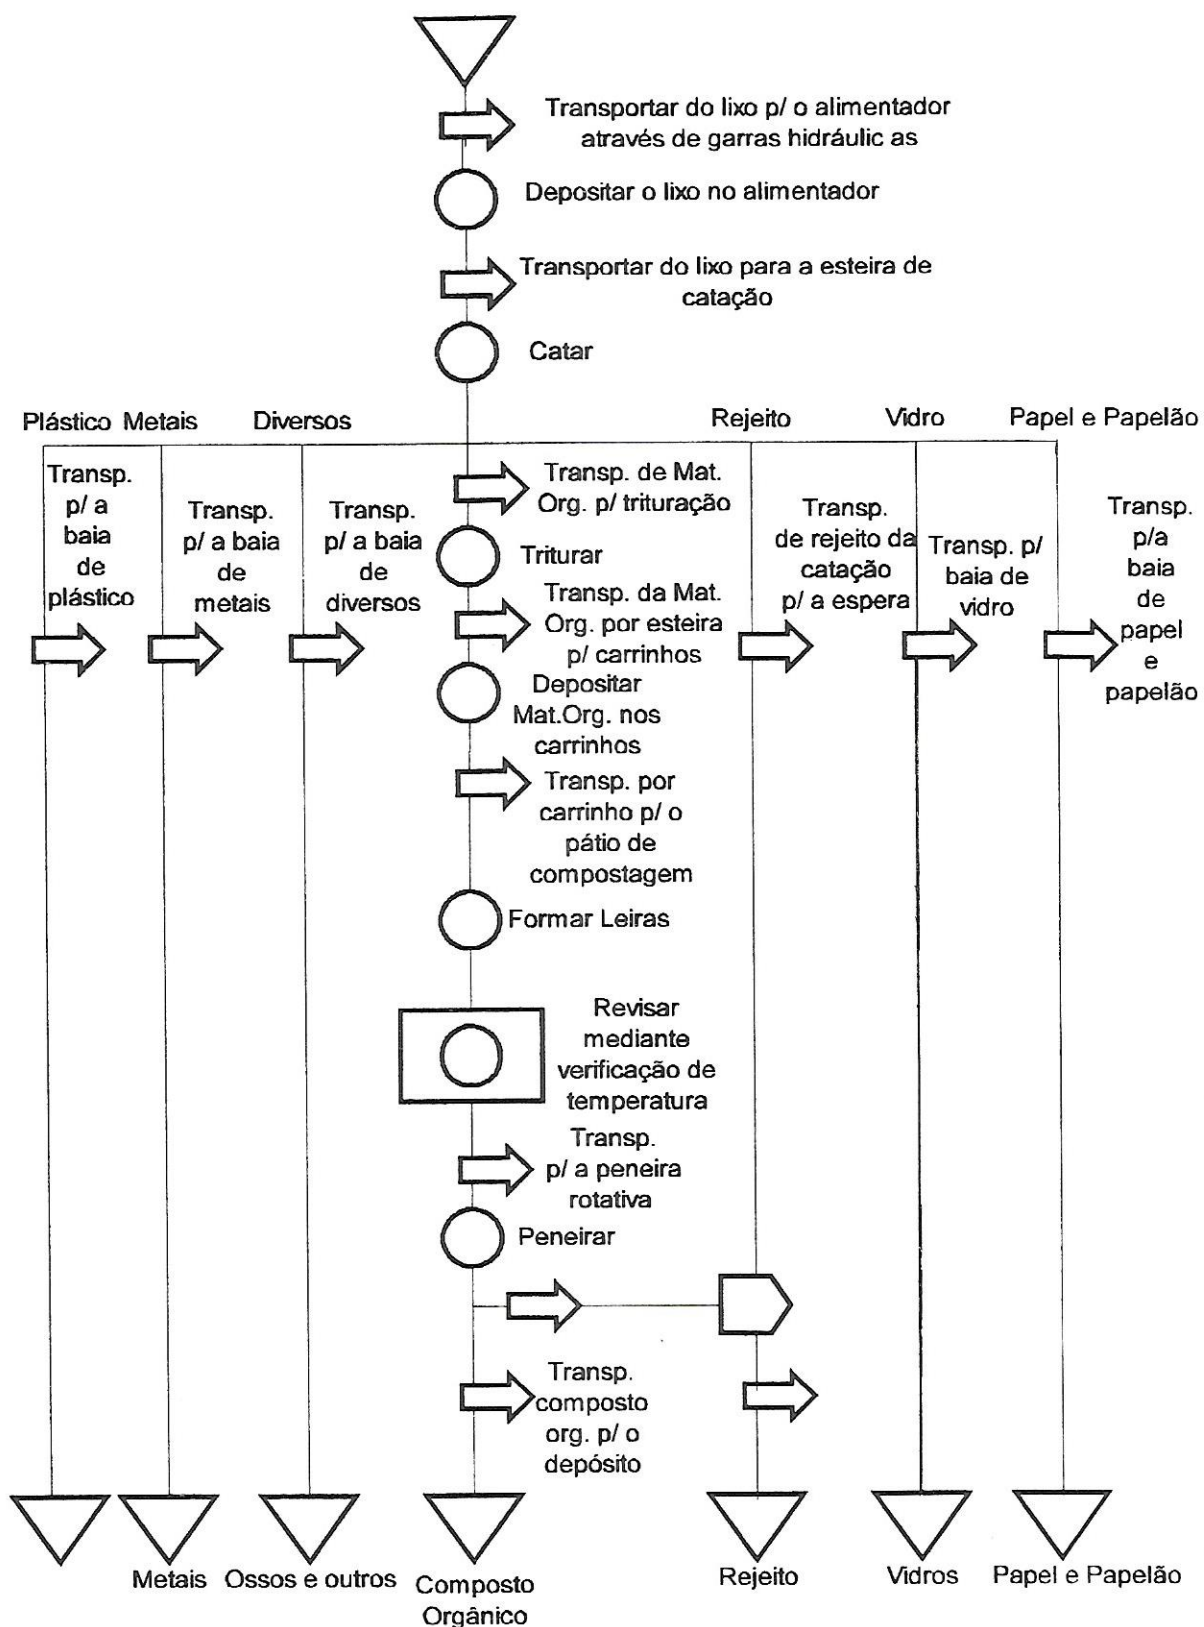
Transportar do lixo p/ o alimentador através de garras hidráulic as

Depositar o lixo no alimentador

Transportar do lixo para a esteira de catação

Catar

Plástico Metais Diversos Rejeito Vidro Papel e Papelão

Transp. p/ a baia de plástico

Transp. p/ a baia de metais

Transp. p/ a baia de diversos

Transp. de Mat. Org. p/ trituração

Triturar

Transp. da Mat. Org. por esteira p/ carrinhos

Depositar Mat.Org. nos carrinhos

Transp. por carrinho p/ o pátio de compostagem

Formar Leiras

Revisar mediante verificação de temperatura

Transp. p/ a peneira rotativa

Peneirar

Transp. composto org. p/ o depósito

Transp. de rejeito da catação p/ a espera

Transp. p/ baia de vidro

Transp. p/a baia de papel e papelão

Metais Ossos e outros Composto Orgânico Rejeito Vidros Papel e Papelão